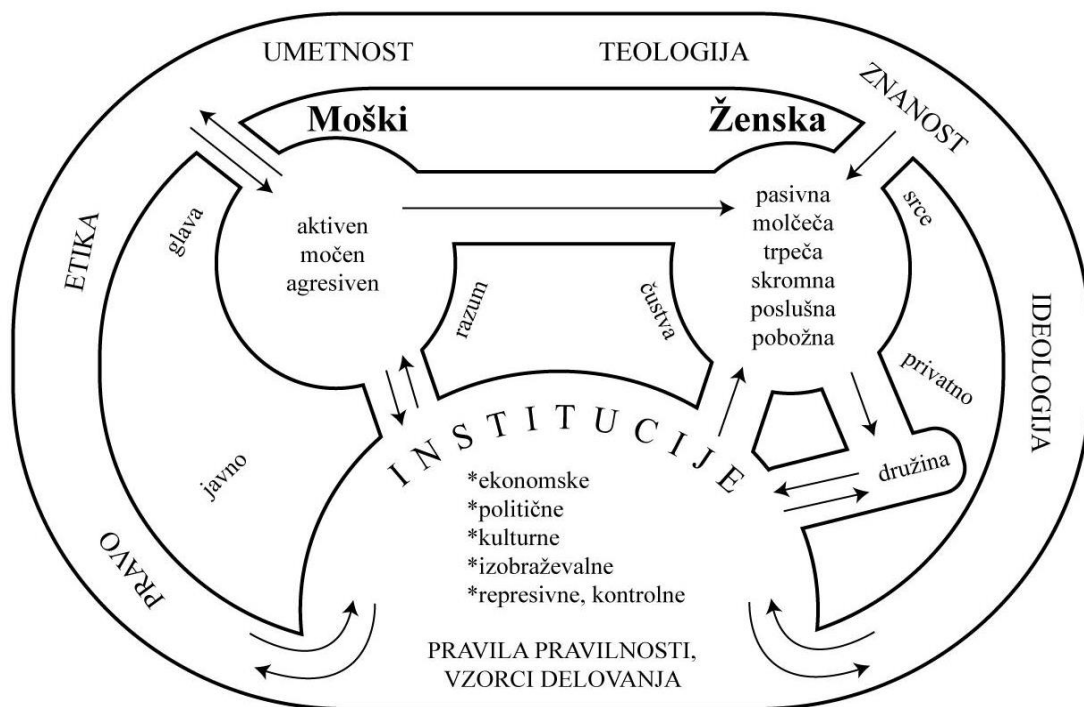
UMETNOST

TEOLOGIJA

ZNANOST

Moški

Ženska

ETIKA

glava

aktiven
močen
agresiven

pasivna
molčeča
trpeča
skromna
poslušna
pobožna

srce

IDEOLOGIJA

razum

čustva

privatno

javno

INSTITUCIJE

*ekonomske
*politične
*kulturne
*izobraževalne
*represivne, kontrolne

družina

PRAVO

PRAVILA PRAVILNOSTI,
VZORCI DELOVANJA